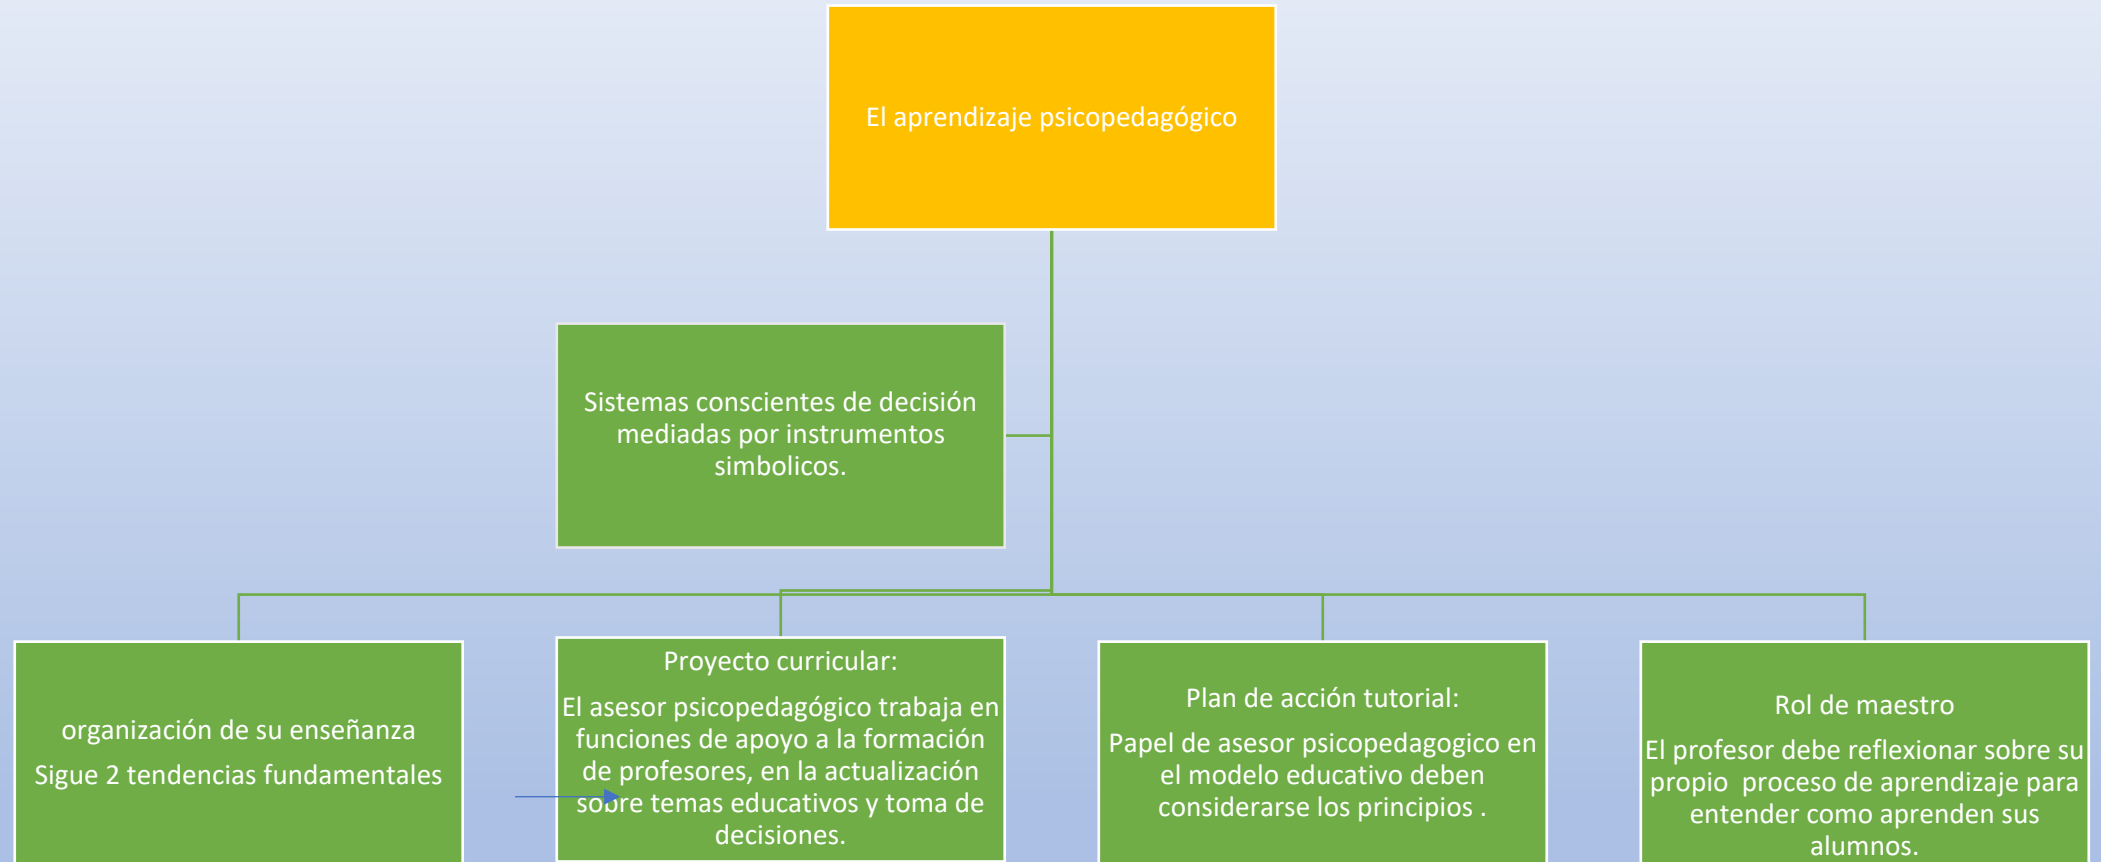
El aprendizaje psicopedagógico

Sistemas conscientes de decisión mediadas por instrumentos simbolicos.

organización de su enseñanza

Sigue 2 tendencias fundamentales

Proyecto curricular:

El asesor psicopedagógico trabaja en funciones de apoyo a la formación de profesores, en la actualización sobre temas educativos y toma de decisiones.

Plan de acción tutorial:

Papel de asesor psicopedagogico en el modelo educativo deben considerarse los principios .

Rol de maestro

El profesor debe reflexionar sobre su propio proceso de aprendizaje para entender como aprenden sus alumnos.